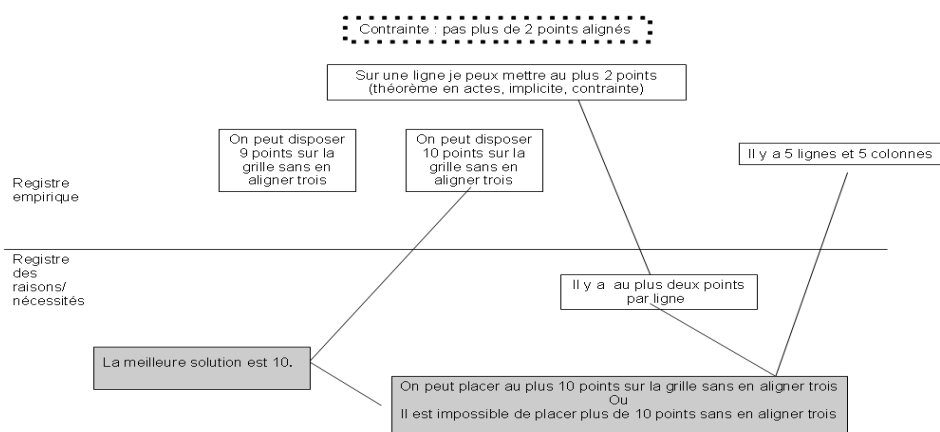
Contrainte : pas plus de 2 points alignés

Sur une ligne je peux mettre au plus 2 points (théorème en actes, implicite, contrainte)

On peut disposer 9 points sur la grille sans en aligner trois

On peut disposer 10 points sur la grille sans en aligner trois

Il y a 5 lignes et 5 colonnes

Registre empirique

Registre des raisons/ nécessités

Il y a au plus deux points par ligne

La meilleure solution est 10.

On peut placer au plus 10 points sur la grille sans en aligner trois
Ou
Il est impossible de placer plus de 10 points sans en aligner trois